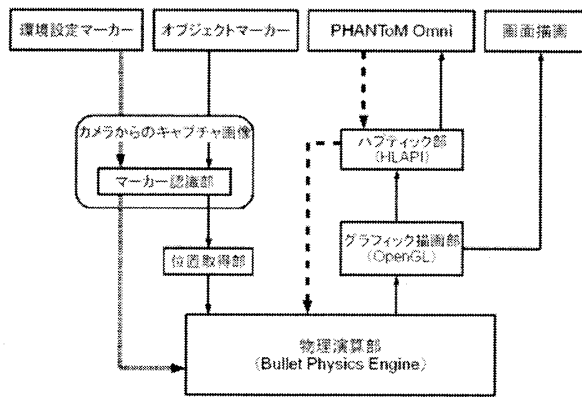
環境設定マーカー

オブジェクトマーカー

PHANToM Omni

画面描画

カメラからのキャプチャ画像

マーカー認識部

位置取得部

ハプティック部
(HLAPI)

グラフィック描画部
(OpenGL)

物理演算部
(Bullet Physics Engine)